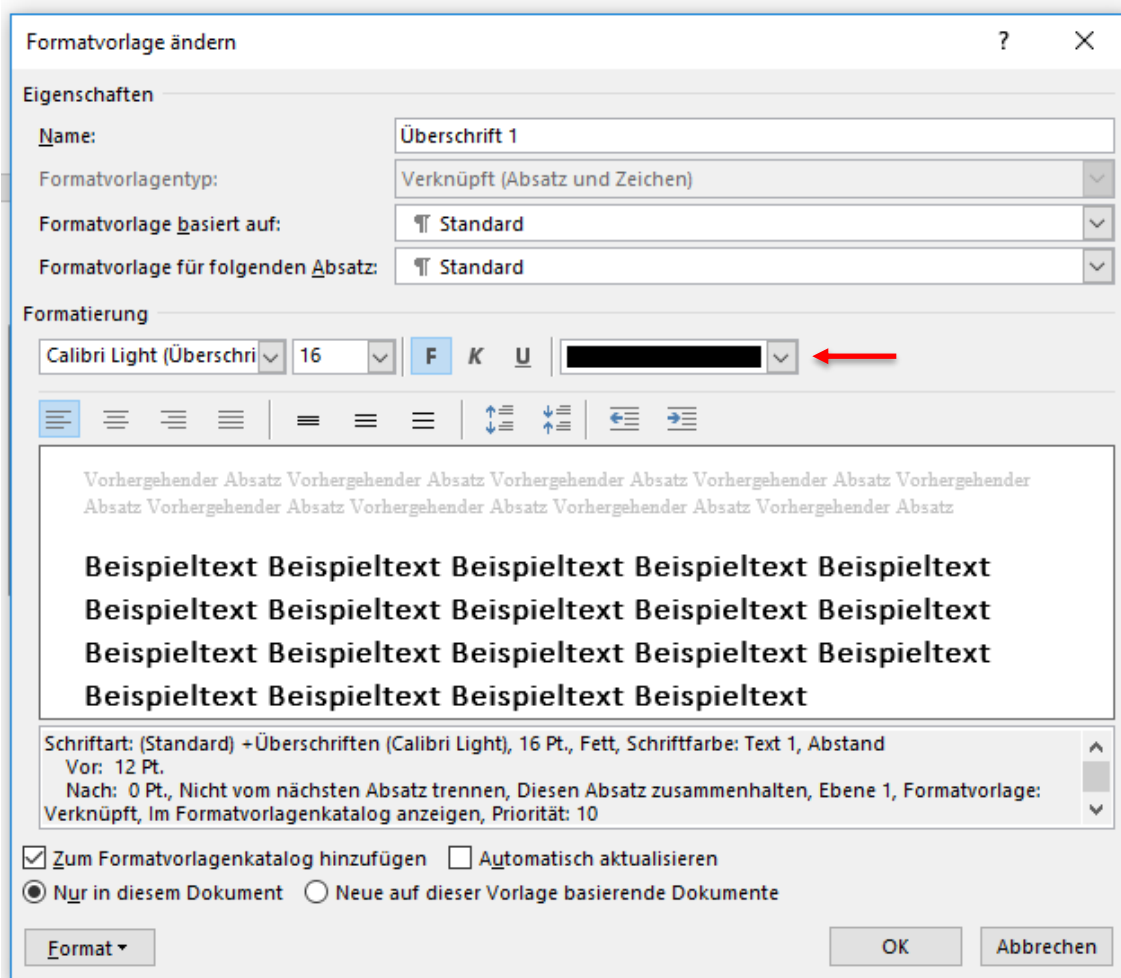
Formatvorlage ändern

?

Eigenschaften

Name: Überschrift 1

Formatvorlagentyp: Verknüpft (Absatz und Zeichen)

Formatvorlage basiert auf: ¶ Standard

Formatvorlage für folgenden Absatz: ¶ Standard

Formatierung

Calibri Light (Überschri 16 F K U

Vorhergehender Absatz Vorhergehender Absatz Vorhergehender Absatz Vorhergehender Absatz Vorhergehender Absatz Vorhergehender Absatz Vorhergehender Absatz Vorhergehender Absatz

Beispieltext Beispieltext Beispieltext Beispieltext Beispieltext Beispieltext Beispieltext Beispieltext Beispieltext Beispieltext Beispieltext Beispieltext Beispieltext Beispieltext Beispieltext Beispieltext Beispieltext Beispieltext Beispieltext

Schriftart: (Standard) +Überschriften (Calibri Light), 16 Pt., Fett, Schriftfarbe: Text 1, Abstand
Vor: 12 Pt.
Nach: 0 Pt., Nicht vom nächsten Absatz trennen, Diesen Absatz zusammenhalten, Ebene 1, Formatvorlage: Verknüpft, Im Formatvorlagenkatalog anzeigen, Priorität: 10

Zum Formatvorlagenkatalog hinzufügen Automatisch aktualisieren

Nur in diesem Dokument Neue auf dieser Vorlage basierende Dokumente

Format ▾ OK Abbrechen